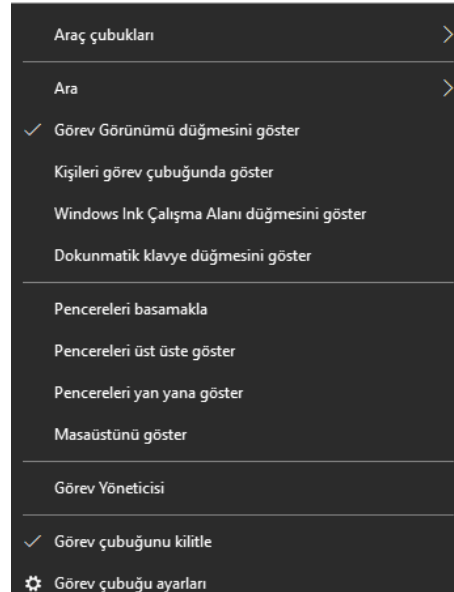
Araç çubukları

Ara

Görev Görünümü düğmesini göster

Kişileri görev çubuğunda göster

Windows Ink Çalışma Alanı düğmesini göster

Dokunmatik klavye düğmesini göster

Pencereleri basamakla

Pencereleri üst üste göster

Pencereleri yan yana göster

Masaüstünü göster

Görev Yöneticisi

Görev çubuğunu kilitle

Görev çubuğu ayarları